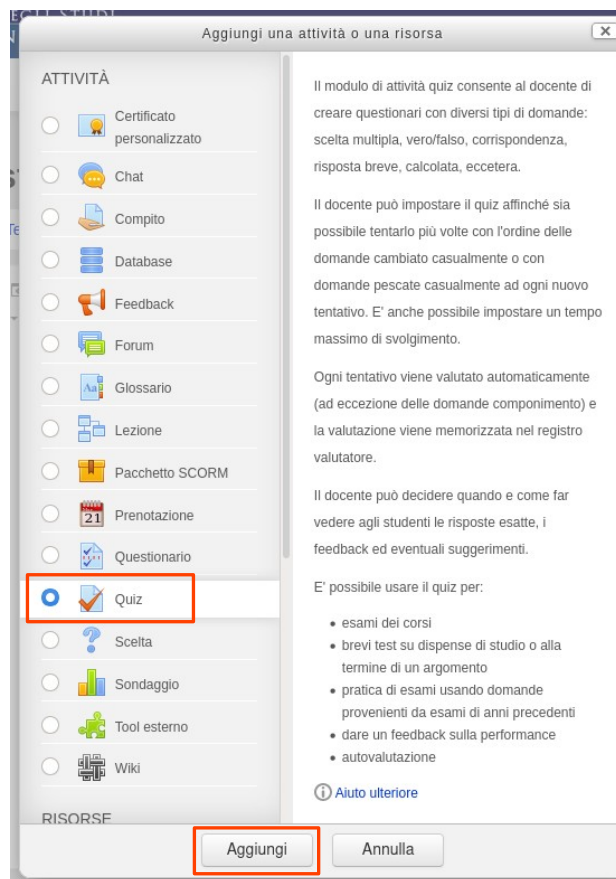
Aggiungi una attività o una risorsa

×

ATTIVITÀ

Certificato personalizzato

Chat

Compito

Database

Feedback

Forum

Glossario

Lezione

Pacchetto SCORM

21

Prenotazione

Questionario

Quiz

Scelta

Sondaggio

Tool esterno

Wiki

RISORSE

Il modulo di attività quiz consente al docente di creare questionari con diversi tipi di domande: scelta multipla, vero/falso, corrispondenza, risposta breve, calcolata, eccetera.

Il docente può impostare il quiz affinché sia possibile tentarlo più volte con l'ordine delle domande cambiato casualmente o con domande pescate casualmente ad ogni nuovo tentativo. E' anche possibile impostare un tempo massimo di svolgimento.

Ogni tentativo viene valutato automaticamente (ad eccezione delle domande componimento) e la valutazione viene memorizzata nel registro valutatore.

Il docente può decidere quando e come far vedere agli studenti le risposte esatte, i feedback ed eventuali suggerimenti.

E' possibile usare il quiz per:

- esami dei corsi
- brevi test su dispense di studio o alla termine di un argomento
- pratica di esami usando domande provenienti da esami di anni precedenti
- dare un feedback sulla performance
- autovalutazione

Aiuto ulteriore

Aggiungi

Annulla